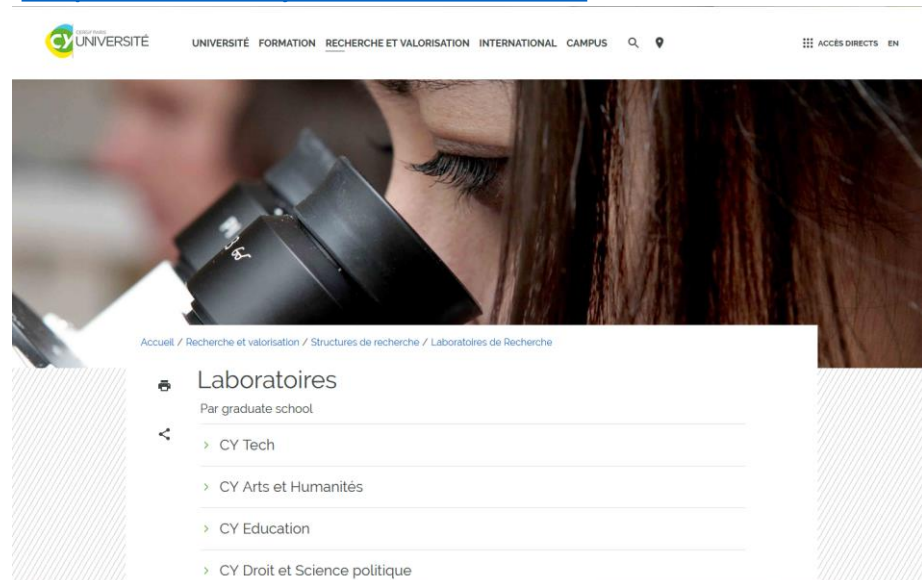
CY CERGY PARIS UNIVERSITÉ

UNIVERSITÉ FORMATION RECHERCHE ET VALORISATION INTERNATIONAL CAMPUS

ACCÈS DIRECTS EN

Accueil / Recherche et valorisation / Structures de recherche / Laboratoires de Recherche

Laboratoires

Par graduate school

› CY Tech

› CY Arts et Humanités

› CY Education

› CY Droit et Science politique